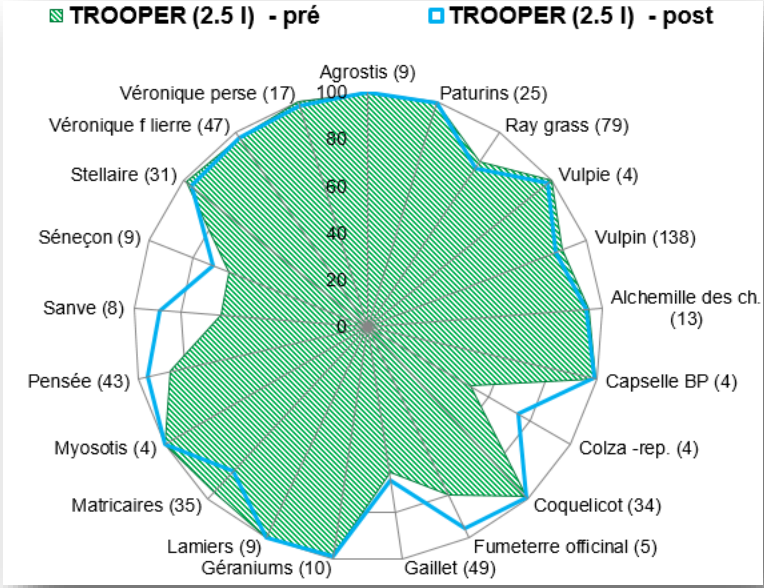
TROOPER (2.5 l) - pré
TROOPER (2.5 l) - post

Agrostis (9)
Paturins (25)
Ray grass (79)
Vulpie (4)
Vulpin (138)
Alchemille des ch. (13)
Capselle BP (4)
Colza -rep. (4)
Coquelicot (34)
Fumeterre officinal (5)
Gaillet (49)
Géraniums (10)
Lamiers (9)
Matricaires (35)
Myosotis (4)
Pensée (43)
Sanve (8)
Séneçon (9)
Stellaire (31)
Véronique f lierre (47)
Véronique perse (17)

100
80
60
40
20
0